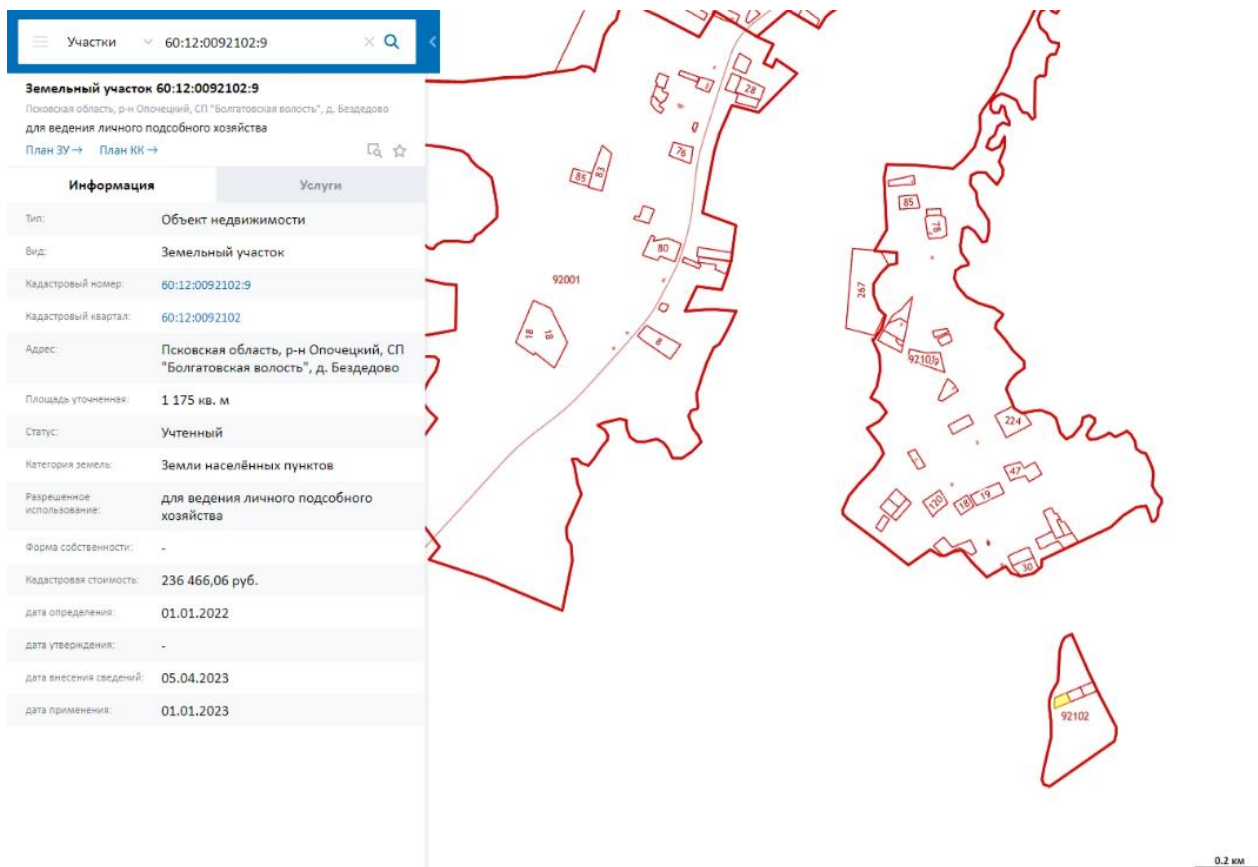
Участки 60:12:0092102:9

Земельный участок 60:12:0092102:9
Псковская область, р-н Опочецкий, СП "Болгатовская волость", д. Бездедово
для ведения личного подсобного хозяйства
План ЗУ → План КК →

Информация | Услуги

| | |
|---|---|
| Тип: | Объект недвижимости |
| Вид: | Земельный участок |
| Кадастровый номер: | 60:12:0092102:9 |
| Кадастровый квартал: | 60:12:0092102 |
| Адрес: | Псковская область, р-н Опочецкий, СП "Болгатовская волость", д. Бездедово |
| Площадь уточненная: | 1 175 кв. м |
| Статус: | Учтенный |
| Категория земель: | Земли населённых пунктов |
| Разрешенное использование: | для ведения личного подсобного хозяйства |
| Форма собственности: | - |
| Кадастровая стоимость: | 236 466,06 руб. |
| дата определения: | 01.01.2022 |
| дата утверждения: | - |
| дата внесения сведений: | 05.04.2023 |
| дата применения: | 01.01.2023 |

28
76
85
83
80
92001
18
18
8
267
85
78
92101
224
47
120
18
19
30
92102

0.2 км